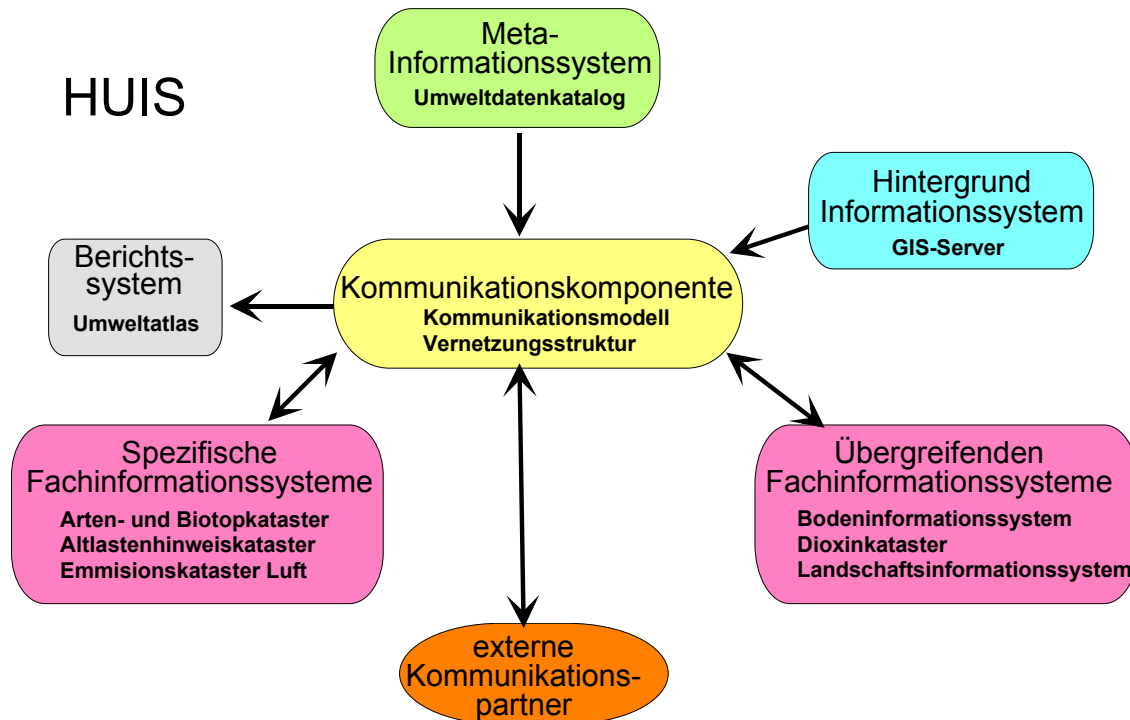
HUIS

Meta-
Informationssystem
Umweltdatenkatalog

Hintergrund
Informationssystem
GIS-Server

Berichts-
system
Umweltatlas

Kommunikationskomponente
Kommunikationsmodell
Vernetzungsstruktur

Spezifische
Fachinformationssysteme
Arten- und Biotopkataster
Altlastenhinweiskataster
Emmisionskataster Luft

Übergreifenden
Fachinformationssysteme
Bodeninformationssystem
Dioxinkataster
Landschaftsinformationssystem

externe
Kommunikations-
partner